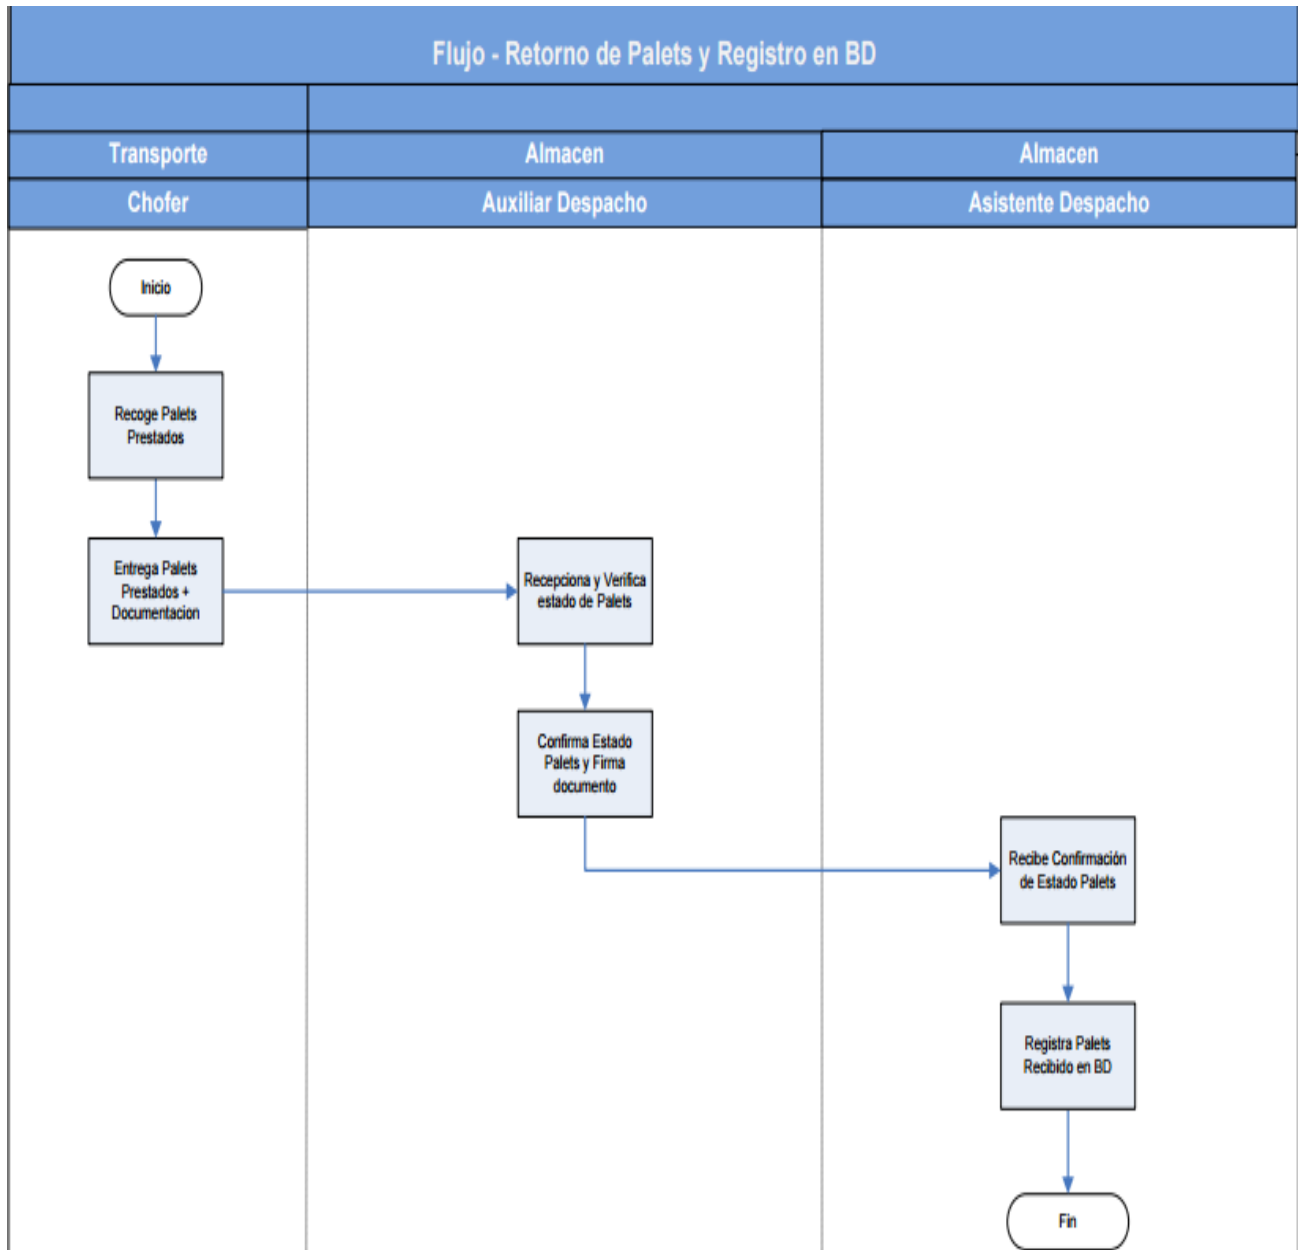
Flujo - Retorno de Palets y Registro en BD

Transporte
Chofer

Almacen
Auxiliar Despacho

Almacen
Asistente Despacho

Inicio

Recoge Palets Prestados

Entrega Palets Prestados + Documentacion

Recepciona y Verifica estado de Palets

Confirma Estado Palets y Firma documento

Recibe Confirmación de Estado Palets

Registra Palets Recibido en BD

Fin